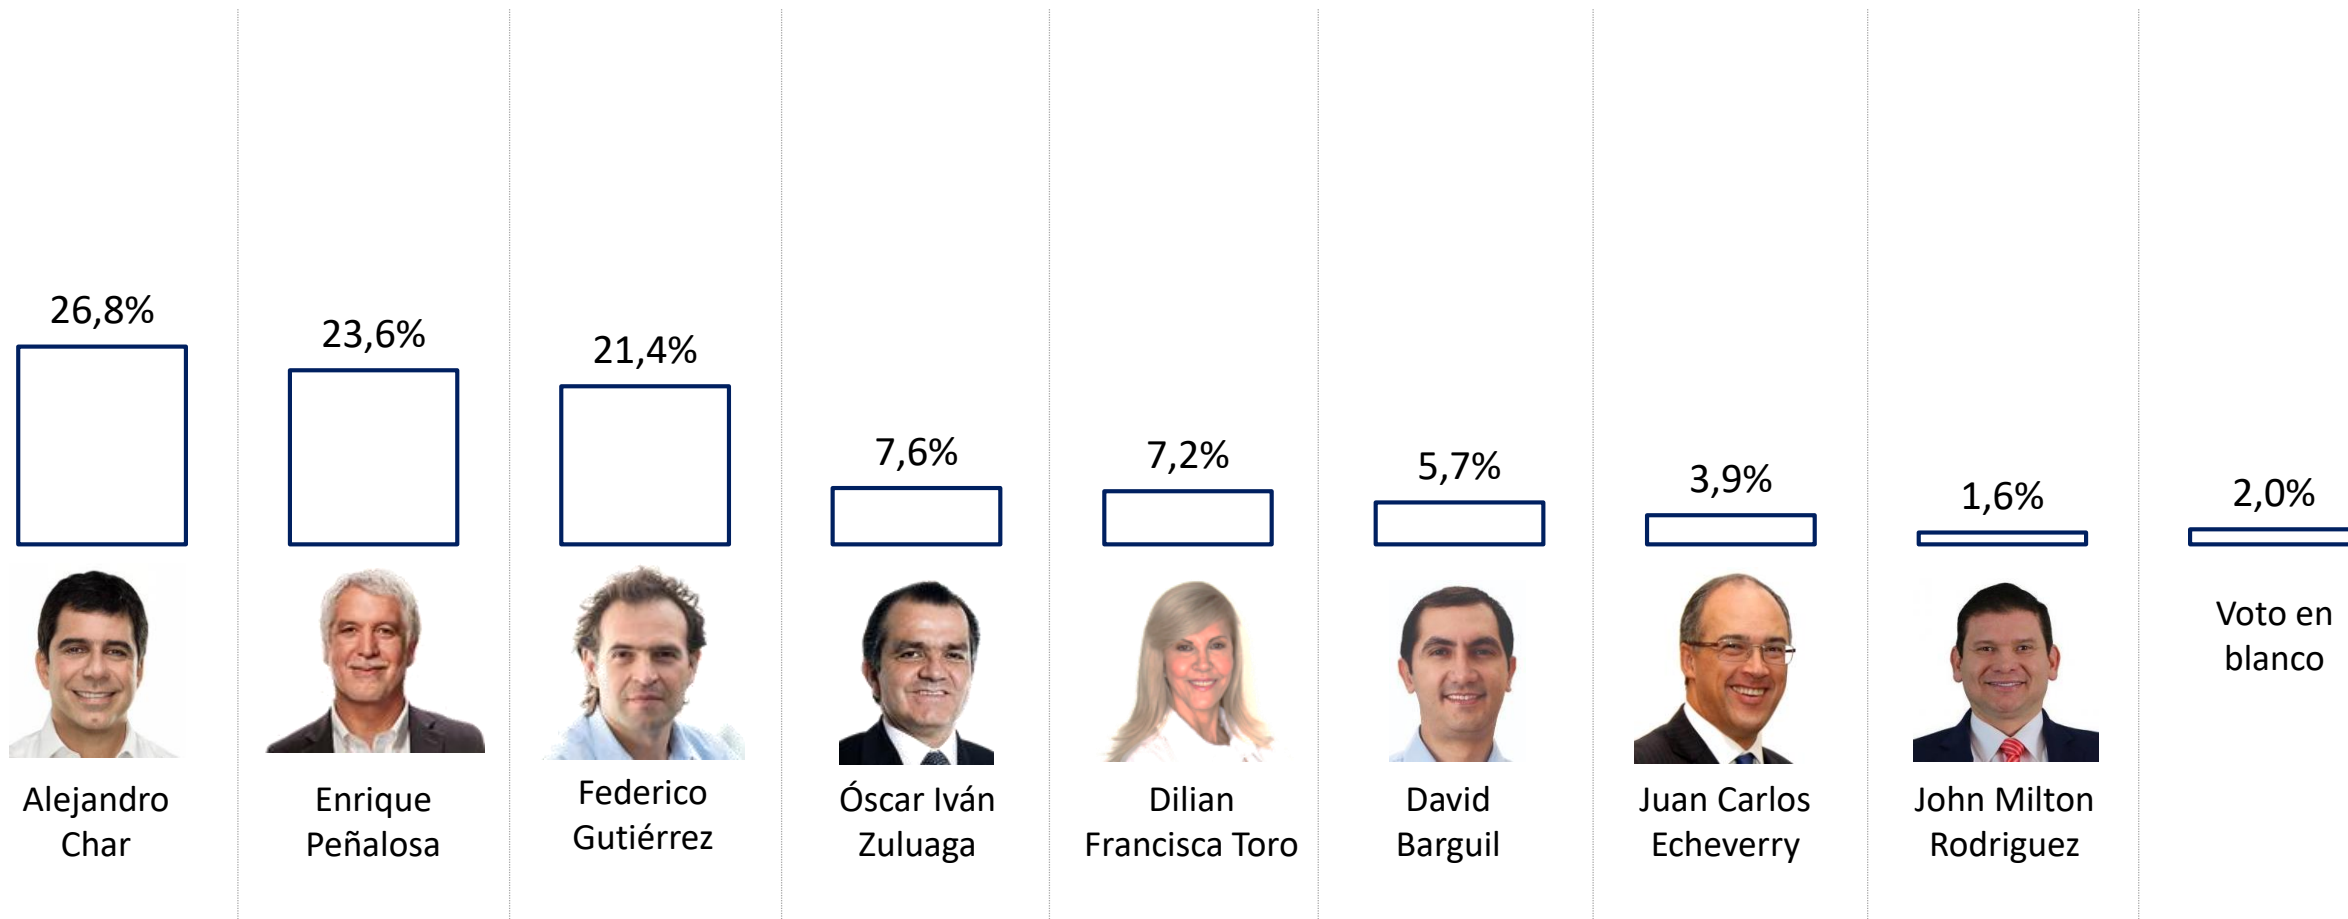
26,8%

Alejandro Char

23,6%

Enrique Peñalosa

21,4%

Federico Gutiérrez

7,6%

Óscar Iván Zuluaga

7,2%

Dilian Francisca Toro

5,7%

David Barguil

3,9%

Juan Carlos Echeverry

1,6%

John Milton Rodriguez

2,0%

Voto en blanco